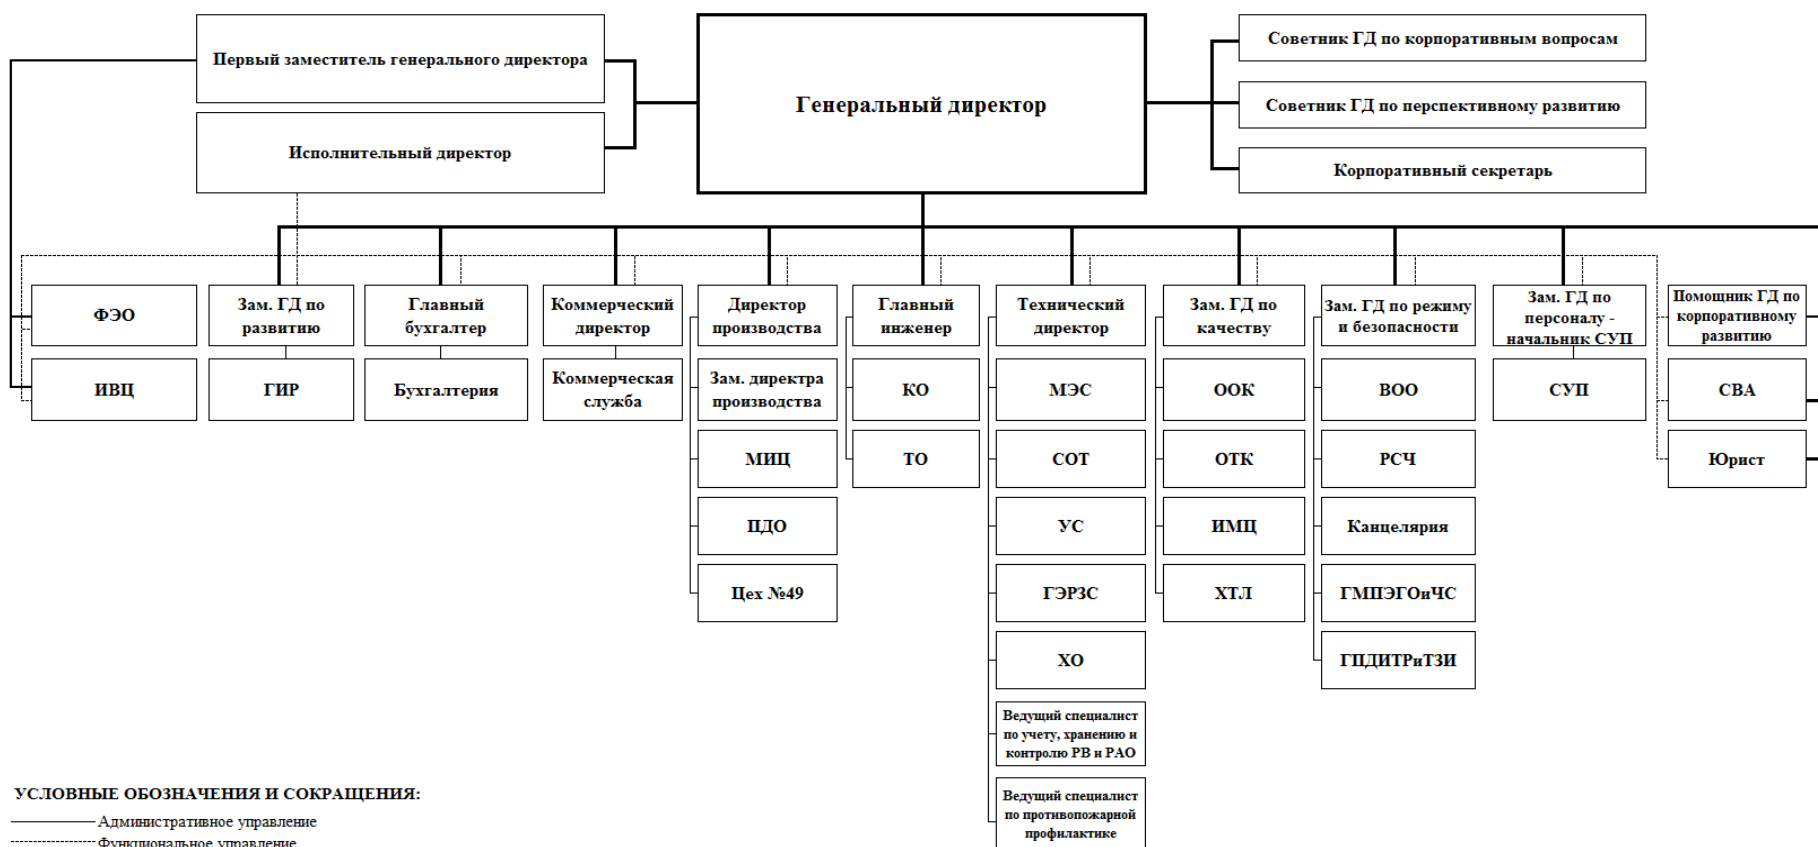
Первый заместитель генерального директора

Исполнительный директор

Генеральный директор

Советник ГД по корпоративным вопросам

Советник ГД по перспективному развитию

Корпоративный секретарь

ФЭО

ИВЦ

Зам. ГД по развитию

ГИР

Главный бухгалтер

Бухгалтерия

Коммерческий директор

Коммерческая служба

Директор производства

Зам. директра производства

МИЦ

ЦДО

Цех №49

Главный инженер

КО

ТО

Технический директор

МЭС

СОТ

УС

ГЭРЗС

ХО

Ведущий специалист по учету, хранению и контролю РВ и РАО

Ведущий специалист по противопожарной профилактике

Зам. ГД по качеству

ООК

ОТК

ИМЦ

ХТЛ

Зам. ГД по режиму и безопасности

ВОО

РСЧ

Канцелярия

ГМПЭГОиЧС

ГПДИТРиТЗИ

Зам. ГД по персоналу - начальник СУП

СУП

Помощник ГД по корпоративному развитию

СВА

Юрист

УСЛОВНЫЕ ОБОЗНАЧЕНИЯ И СОКРАЩЕНИЯ:

Административное управление

Функциональное управление